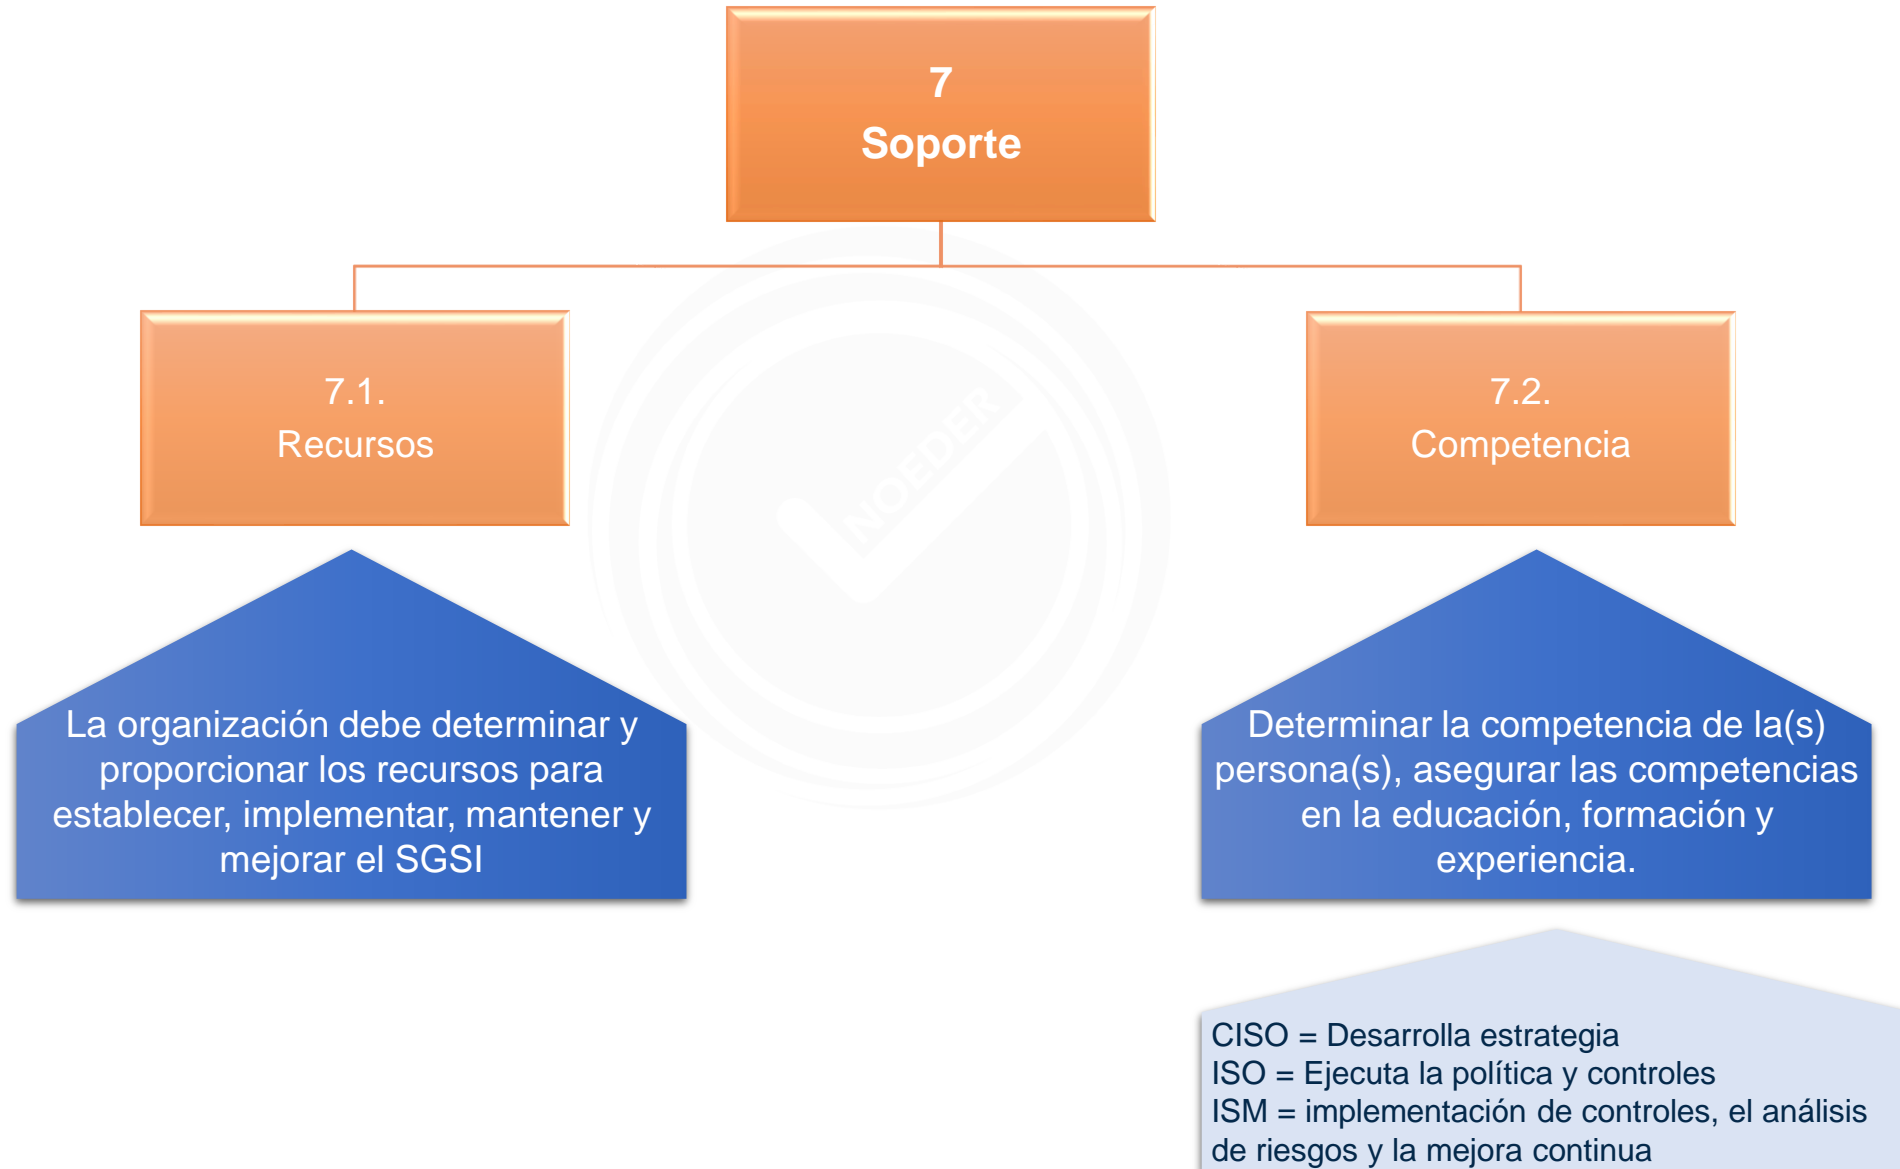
7
Soporte

7.1.
Recursos

7.2.
Competencia

La organización debe determinar y proporcionar los recursos para establecer, implementar, mantener y mejorar el SGSI

Determinar la competencia de la(s) persona(s), asegurar las competencias en la educación, formación y experiencia.

NOEDER

CISO = Desarrolla estrategia
ISO = Ejecuta la política y controles
ISM = implementación de controles, el análisis de riesgos y la mejora continua